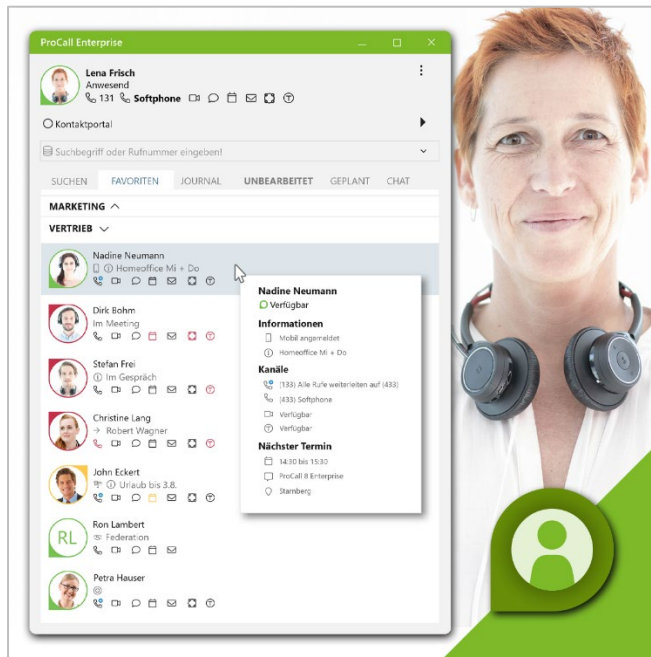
ProCall Enterprise

Lena Frisch
Anwesend
131 Softphone

Kontaktportal

Suchbegriff oder Rufnummer eingeben!

SUCHEN FAVORITEN JOURNAL UNBEARBEITET GEPLANT CHAT

MARKETING

VERTRIEB

Nadine Neumann
Homeoffice Mi + Do

Dirk Bohm
Im Meeting

Stefan Frei
Im Gespräch

Christine Lang
Robert Wagner

John Eckert
Urlaub bis 3.8.

RL
Ron Lambert
Federation

Petra Hauser
@

Nadine Neumann
Verfügbar

Informationen
Mobil angemeldet
Homeoffice Mi + Do

Kanäle
(133) Alle Rufe weiterleiten auf (433)
(433) Softphone
Verfügbar
Verfügbar

Nächster Termin
14:30 bis 15:30
ProCall 8 Enterprise
Starnberg